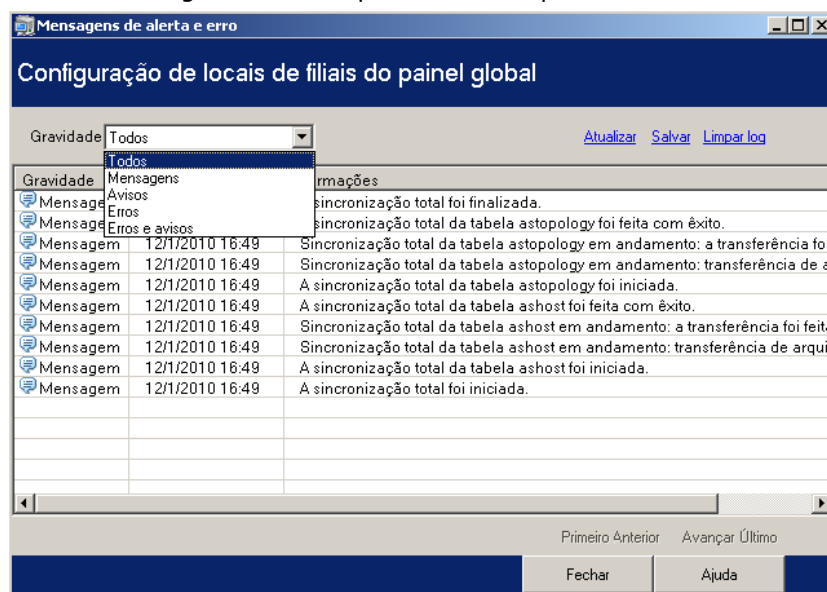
Mensagens de alerta e erro

Configuração de locais de filiais do painel global

Gravidade Todos

Todos
Mensagens
Avisos
Erros
Erros e avisos

Atualizar Salvar Limpar log

| Gravidade | | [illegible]rmações |
|---|---|---|
| Mensage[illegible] | | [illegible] sincronização total foi finalizada. |
| Mensage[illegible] | | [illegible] sincronização total da tabela astopology foi feita com êxito. |
| Mensagem | 12/1/2010 16:49 | Sincronização total da tabela astopology em andamento: a transferência fo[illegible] |
| Mensagem | 12/1/2010 16:49 | Sincronização total da tabela astopology em andamento: transferência de a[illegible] |
| Mensagem | 12/1/2010 16:49 | A sincronização total da tabela astopology foi iniciada. |
| Mensagem | 12/1/2010 16:49 | A sincronização total da tabela ashost foi feita com êxito. |
| Mensagem | 12/1/2010 16:49 | Sincronização total da tabela ashost em andamento: a transferência foi feit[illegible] |
| Mensagem | 12/1/2010 16:49 | Sincronização total da tabela ashost em andamento: transferência de arqui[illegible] |
| Mensagem | 12/1/2010 16:49 | A sincronização total da tabela ashost foi iniciada. |
| Mensagem | 12/1/2010 16:49 | A sincronização total foi iniciada. |

Primeiro Anterior Avançar Último

Fechar Ajuda